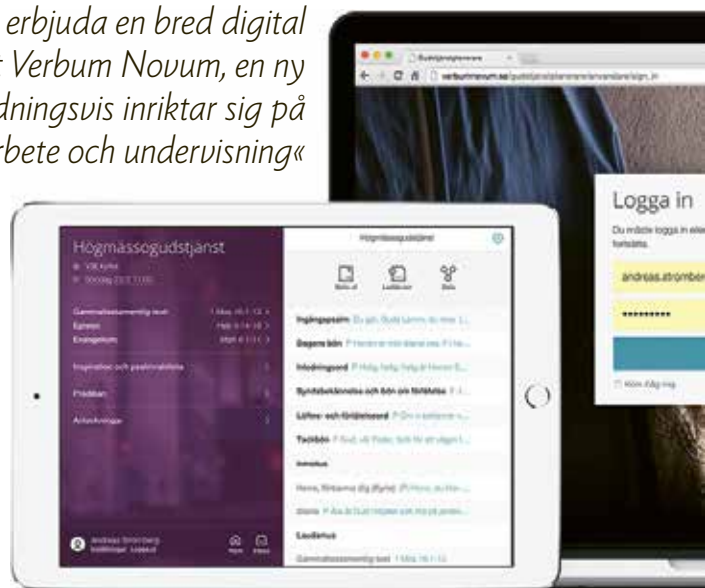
erbjuda en bred digital
t Verbum Novum, en ny
dningsvis inriktar sig på
rbete och undervisning«

verbumnovum.se

Logga in

andreas.stromberg

**********

Högmässogudstjanst

Gammaltestamentlig text
Epistel
Evangelium

Inspiration och predikohjälp

Förbön

Anteckningar

Andreas Strömberg

Högmässogudstjänst

Ingångspsalm

Dagens bön

Inledningsord

Syndabekännelse och bön om förlåtelse

Löftes- och förlåtelseord

Tackbön

Introitus

Laudamus

Gammaltestamentlig text